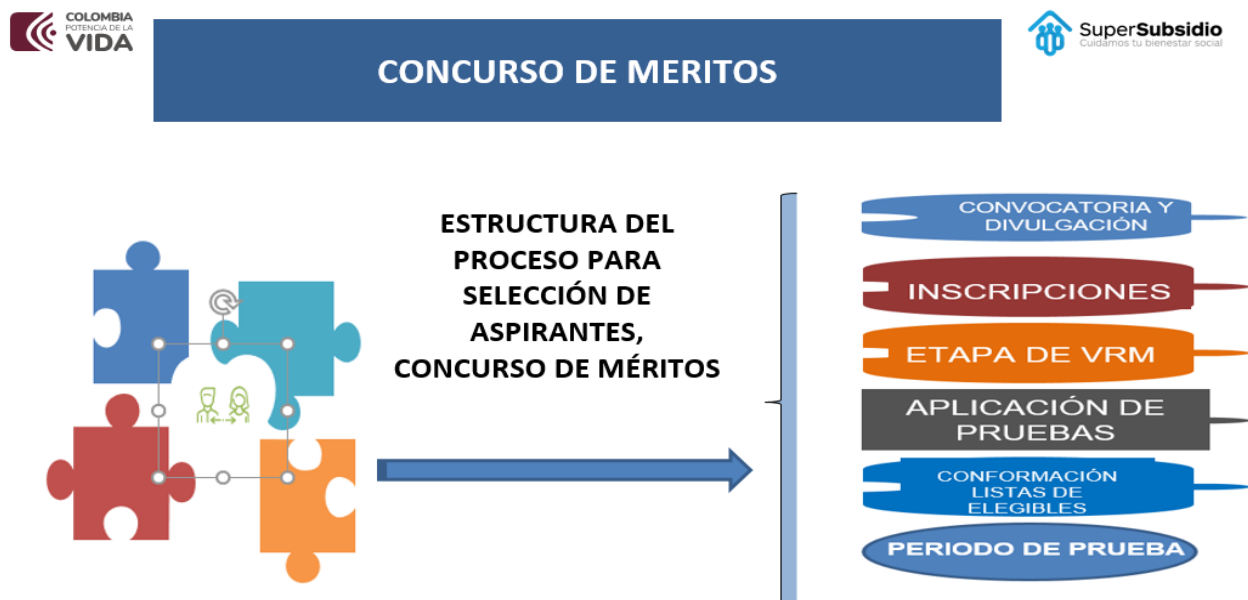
COLOMBIA POTENCIA DE LA VIDA

CONCURSO DE MERITOS

SuperSubsidio
Cuidamos tu bienestar social

ESTRUCTURA DEL PROCESO PARA SELECCIÓN DE ASPIRANTES, CONCURSO DE MÉRITOS

CONVOCATORIA Y DIVULGACIÓN

INSCRIPCIONES

ETAPA DE VRM

APLICACIÓN DE PRUEBAS

CONFORMACIÓN LISTAS DE ELEGIBLES

PERIODO DE PRUEBA